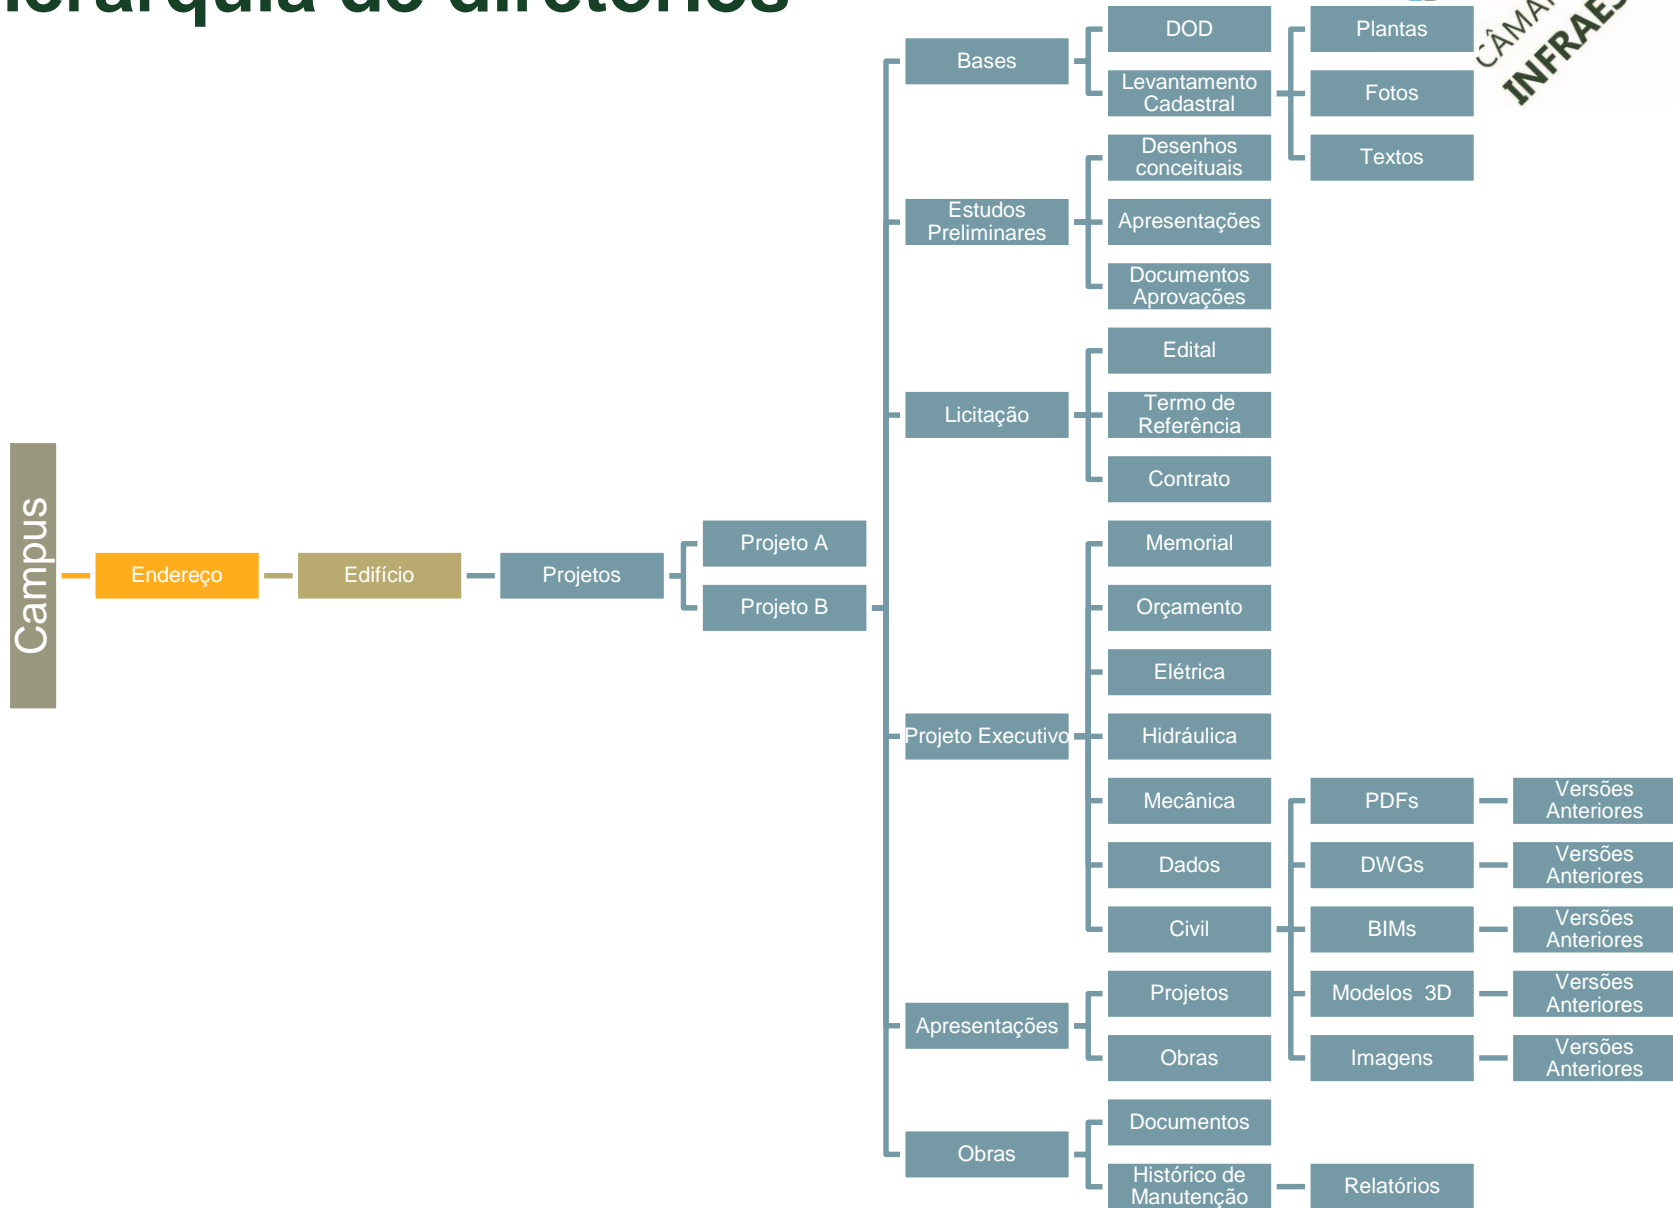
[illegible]erarquia de diretórios

CÂMAR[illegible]
INFRAES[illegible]

Campus

Endereço

Edifício

Projetos

Projeto A

Projeto B

Bases

DOD

Levantamento Cadastral

Plantas

Fotos

Textos

Estudos Preliminares

Desenhos conceituais

Apresentações

Documentos Aprovações

Licitação

Edital

Termo de Referência

Contrato

Projeto Executivo

Memorial

Orçamento

Elétrica

Hidráulica

Mecânica

Dados

Civil

PDFs

Versões Anteriores

DWGs

Versões Anteriores

BIMs

Versões Anteriores

Modelos 3D

Versões Anteriores

Imagens

Versões Anteriores

Apresentações

Projetos

Obras

Obras

Documentos

Histórico de Manutenção

Relatórios